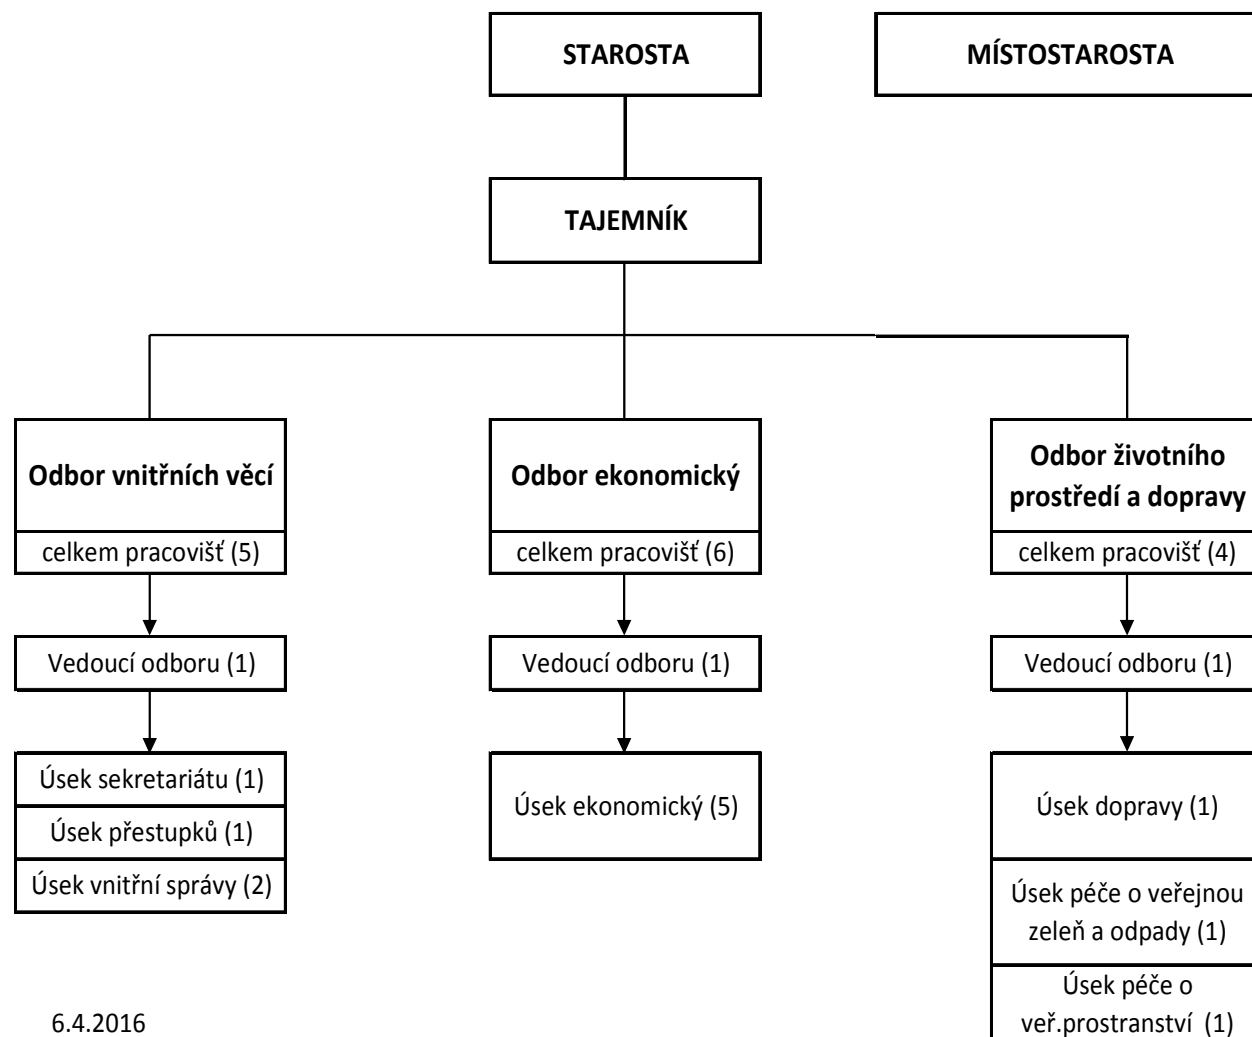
STAROSTA

MÍSTOSTAROSTA

TAJEMNÍK

Odbor vnitřních věcí
celkem pracovišť (5)
Vedoucí odboru (1)
Úsek sekretariátu (1)
Úsek přestupků (1)
Úsek vnitřní správy (2)

Odbor ekonomický
celkem pracovišť (6)
Vedoucí odboru (1)
Úsek ekonomický (5)

Odbor životního prostředí a dopravy
celkem pracovišť (4)
Vedoucí odboru (1)
Úsek dopravy (1)
Úsek péče o veřejnou zeleň a odpady (1)
Úsek péče o veř.prostranství (1)

6.4.2016